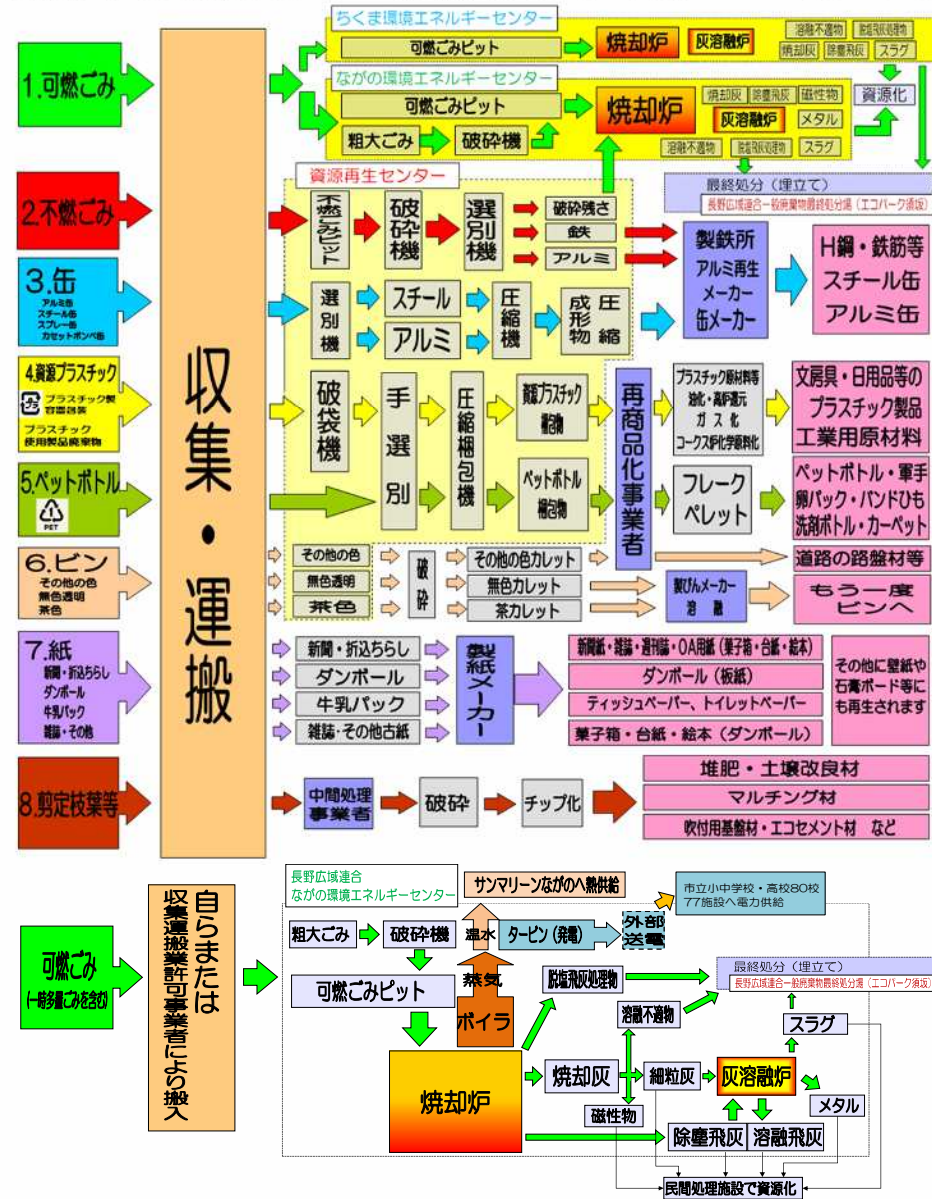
1.可燃ごみ

2.不燃ごみ

3.缶
アルミ缶
スチール缶
スプレー缶
カセットボンベ缶

4.資源プラスチック
プラスチック製容器包装
プラスチック使用製品廃棄物

5.ペットボトル
PET

6.ビン
その他の色
無色透明
茶色

7.紙
新聞・折込ちらし
ダンボール
牛乳パック
雑誌・その他

8.剪定枝葉等

収集・運搬

ちくま環境エネルギーセンター
可燃ごみピット
焼却炉
灰溶融炉
溶融不適物
脱塩飛灰処理物
焼却灰
除塵飛灰
スラグ

ながの環境エネルギーセンター
可燃ごみピット
焼却炉
焼却灰
除塵飛灰
磁性物
灰溶融炉
メタル
溶融不適物
脱塩飛灰処理物
スラグ
粗大ごみ
破砕機
資源化

最終処分（埋立て）
長野広域連合一般廃棄物最終処分場（エコパーク須坂）

資源再生センター
不燃ごみピット
破砕機
選別機
破砕残さ
鉄
アルミ
製鉄所
アルミ再生メーカー
缶メーカー
H鋼・鉄筋等
スチール缶
アルミ缶

選別機
スチール
アルミ
圧縮機
成形物
圧縮

破袋機
手選別
圧縮梱包機
資源プラスチック梱包物
ペットボトル梱包物
再商品化事業者
プラスチック原材料等
油化・高炉還元
ガス化
コークス炉化学原料化
文房具・日用品等のプラスチック製品
工業用原材料
フレーク
ペレット
ペットボトル・軍手
卵パック・バンドひも
洗剤ボトル・カーペット

その他の色
無色透明
茶色
破砕
その他の色カレット
無色カレット
茶カレット
道路の路盤材等
製びんメーカー
溶融
もう一度ビンへ

新聞・折込ちらし
ダンボール
牛乳パック
雑誌・その他古紙
製紙メーカー
新聞紙・雑誌・週刊誌・OA用紙（菓子箱・台紙・絵本）
ダンボール（板紙）
ティッシュペーパー、トイレットペーパー
菓子箱・台紙・絵本（ダンボール）
その他に壁紙や石膏ボード等にも再生されます

中間処理事業者
破砕
チップ化
堆肥・土壌改良材
マルチング材
吹付用基盤材・エコセメント材　など

可燃ごみ
（一時多量ごみを含む）
自らまたは収集運搬業許可事業者により搬入

長野広域連合
ながの環境エネルギーセンター
サンマリーンながのへ熱供給
市立小中学校・高校80校
77施設へ電力供給
粗大ごみ
破砕機
温水
タービン（発電）
外部送電
蒸気
可燃ごみピット
ボイラ
脱塩飛灰処理物
最終処分（埋立て）
長野広域連合一般廃棄物最終処分場（エコパーク須坂）
溶融不適物
スラグ
焼却炉
焼却灰
細粒灰
灰溶融炉
メタル
磁性物
除塵飛灰
溶融飛灰
民間処理施設で資源化